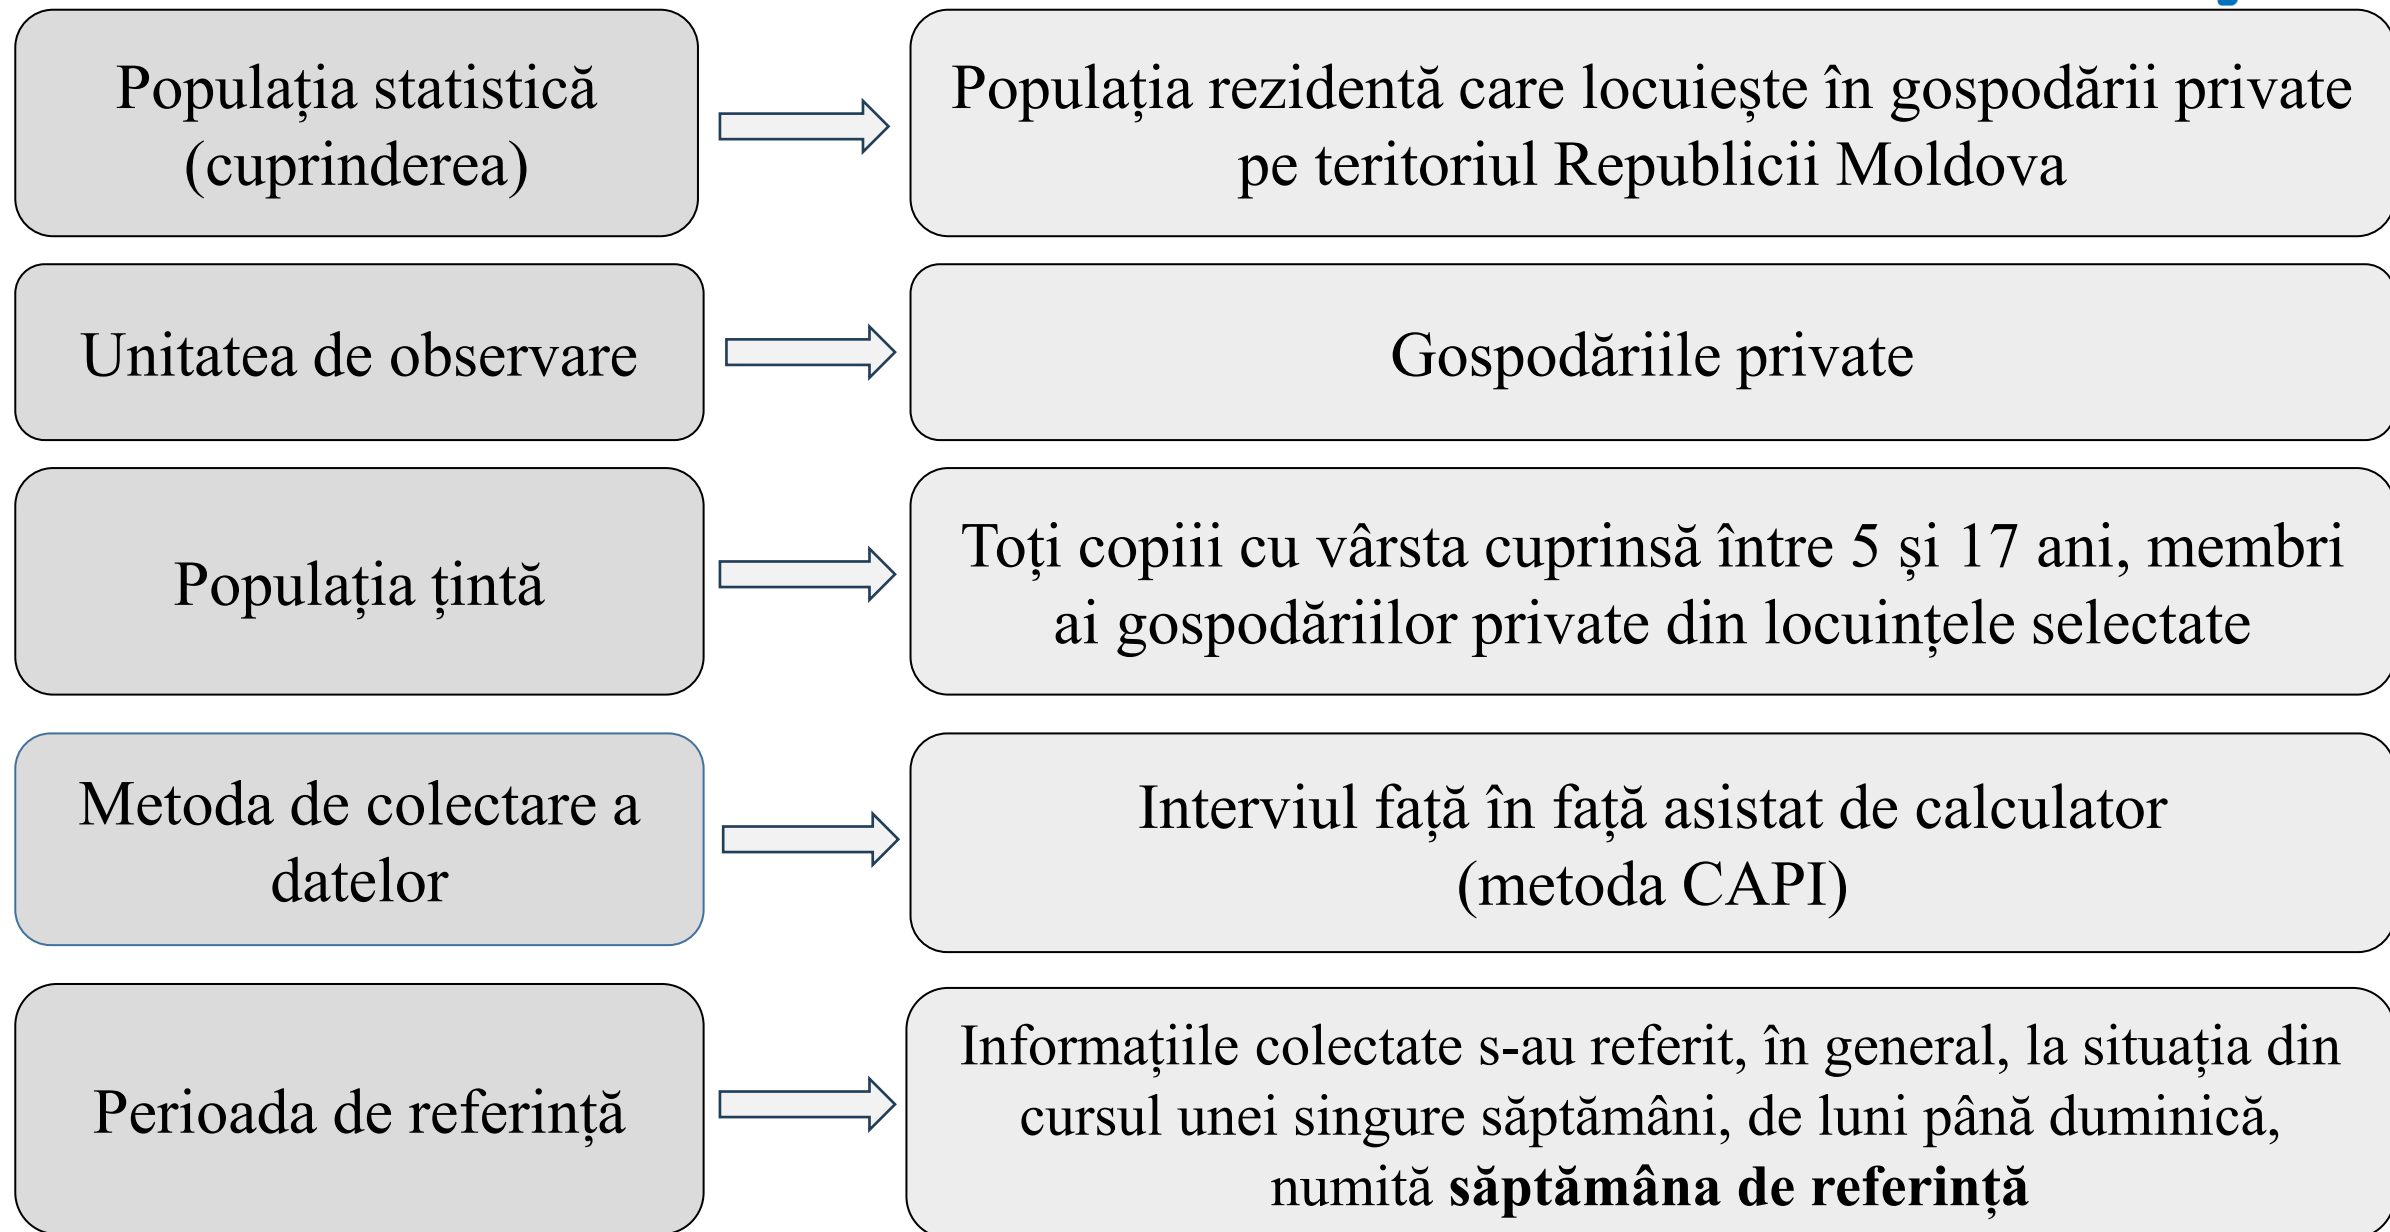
Populația statistică (cuprinderea)

Populația rezidentă care locuiește în gospodării private pe teritoriul Republicii Moldova

Unitatea de observare

Gospodăriile private

Populația țintă

Toți copiii cu vârsta cuprinsă între 5 și 17 ani, membri ai gospodăriilor private din locuințele selectate

Metoda de colectare a datelor

Interviul față în față asistat de calculator (metoda CAPI)

Perioada de referință

Informațiile colectate s-au referit, în general, la situația din cursul unei singure săptămâni, de luni până duminică, numită **săptămâna de referință**